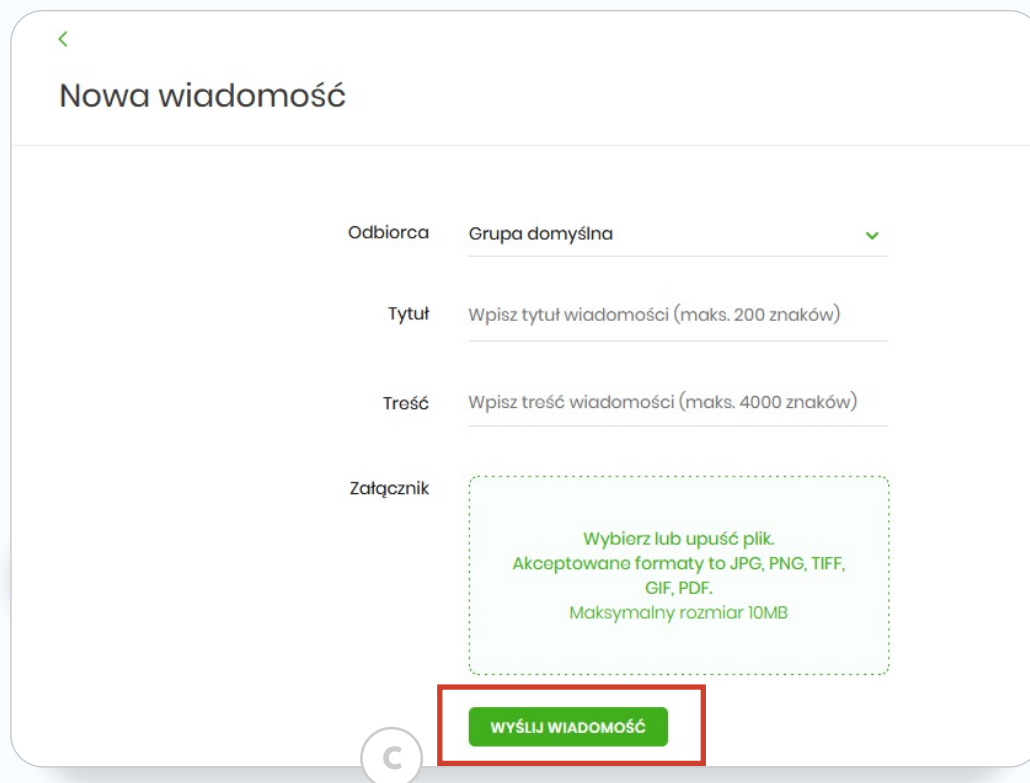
<

Nowa wiadomość

Odbiorca Grupa domyślna

Tytuł Wpisz tytuł wiadomości (maks. 200 znaków)

Treść Wpisz treść wiadomości (maks. 4000 znaków)

Załącznik

Wybierz lub upuść plik.
Akceptowane formaty to JPG, PNG, TIFF, GIF, PDF.
Maksymalny rozmiar 10MB

WYŚLIJ WIADOMOŚĆ

C